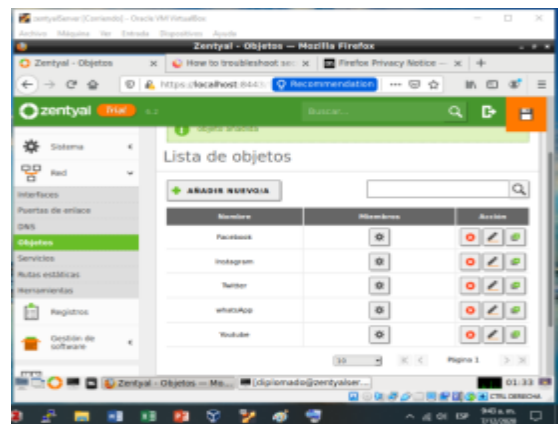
zentyalServer [Corriendo] - Oracle VM VirtualBox
Archivo Máquina Ver Entrada Dispositivos Ayuda
Zentyal - Objetos — Mozilla Firefox
Zentyal - Objetos
How to troubleshoot sec
Firefox Privacy Notice —
https://localhost:8443
Recommendation
zentyal Trial
Buscar...
Sistema
Red
Interfaces
Puertas de enlace
DNS
Objetos
Servicios
Rutas estáticas
Herramientas
Registros
Gestión de software
Objeto añadido
Lista de objetos
AÑADIR NUEVO/A
| Nombre | Miembros | Acción |
|---|---|---|
| Facebook | | |
| Instagram | | |
| Twitter | | |
| whatsApp | | |
| Youtube | | |
10
Página 1
Zentyal - Objetos — Mo...
[diplomado@zentyalser...
01:33
CTRL DERECHA
ESP
9:40 a. m.
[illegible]